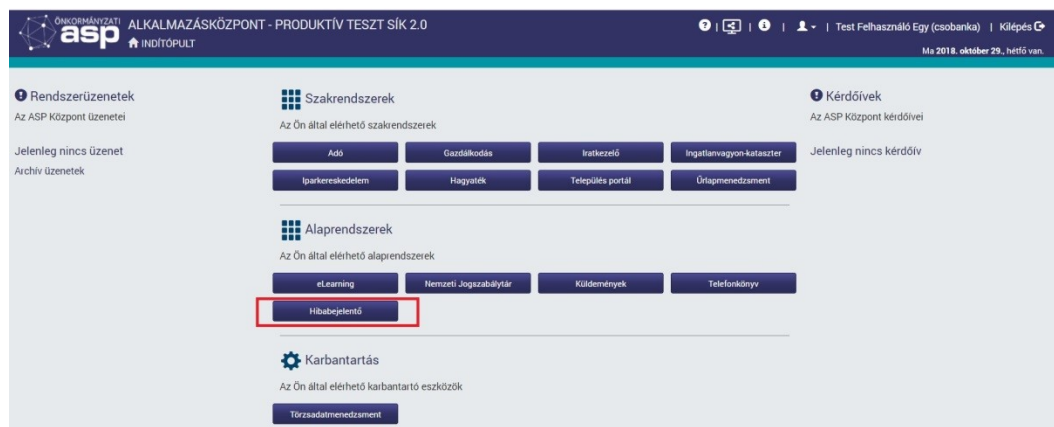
ÖNKORMÁNYZATI asp ALKALMAZÁSKÖZPONT - PRODUKTÍV TESZT SÍK 2.0
INDÍTÓPULT

| Test Felhasználó Egy (csobanka) | Kilépés
Ma 2018. október 29., hétfő van.

Rendszerüzenetek
Az ASP Központ üzenetei

Jelenleg nincs üzenet
Archív üzenetek

Szakrendszerek
Az Ön által elérhető szakrendszerek

Adó
Gazdálkodás
Iratkezelő
Ingatlanvagyon-kataszter
Iparkereskedelem
Hagyaték
Település portál
Űrlapmenedzsment

Alaprendszerek
Az Ön által elérhető alaprendszerek

eLearning
Nemzeti Jogszabálytár
Küldemények
Telefonkönyv
Hibabejelentő

Karbantartás
Az Ön által elérhető karbantartó eszközök

Törzsadatmenedzsment

Kérdőívek
Az ASP Központ kérdőívei

Jelenleg nincs kérdőív